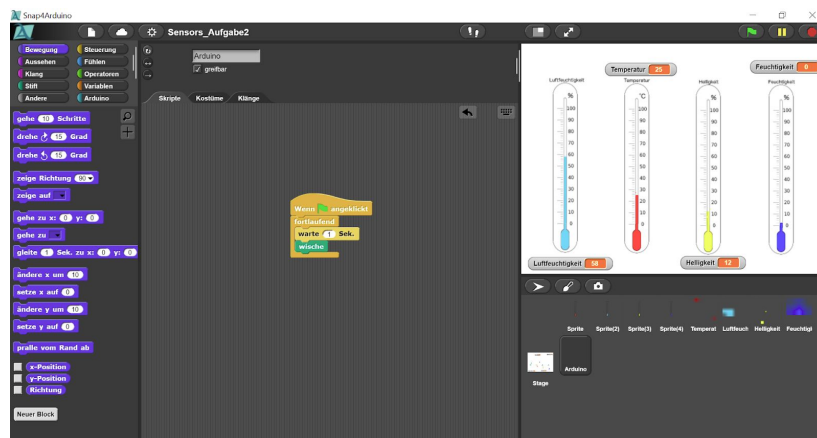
Snap4Arduino

Sensors_Aufgabe2

Bewegung
Aussehen
Klang
Stift
Andere
Steuerung
Fühlen
Operatoren
Variablen
Arduino

Arduino
greifbar

Skripte Kostüme Klänge

gehe 10 Schritte
drehe 15 Grad
drehe 15 Grad
zeige Richtung 90
zeige auf
gehe zu x: 0 y: 0
gehe zu
gleite 1 Sek. zu x: 0 y: 0
ändere x um 10
setze x auf 0
ändere y um 10
setze y auf 0
pralle vom Rand ab
x-Position
y-Position
Richtung

Neuer Block

Wenn angeklickt
fortlaufend
warte 1 Sek.
wische

Temperatur 25
Feuchtigkeit 0

Luftfeuchtigkeit
%
100
90
80
70
60
50
40
30
20
10
0

Temperatur
°C
100
90
80
70
60
50
40
30
20
10
0

Helligkeit
%
100
90
80
70
60
50
40
30
20
10
0

Feuchtigkeit
%
100
90
80
70
60
50
40
30
20
10
0

Luftfeuchtigkeit 58
Helligkeit 12

Sprite Sprite(2) Sprite(3) Sprite(4) Temperat Luftfeuch Helligkeit Feuchtigk

Stage
Arduino